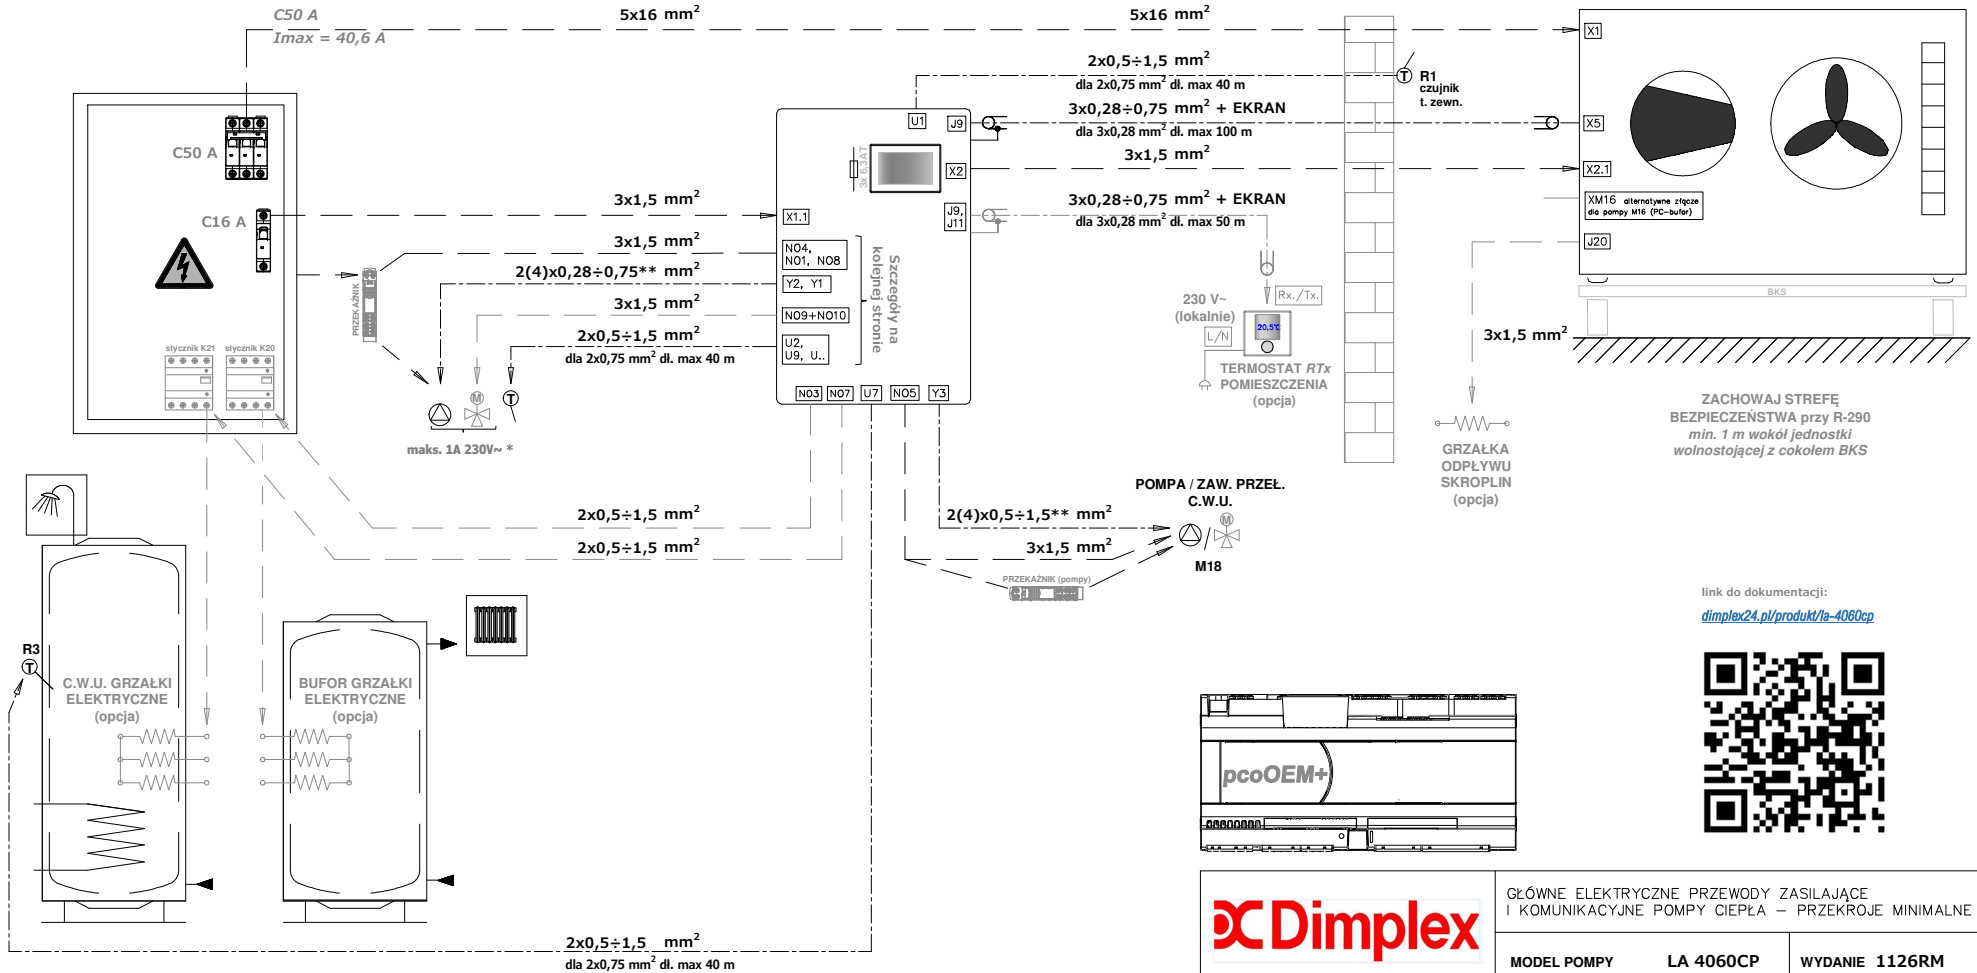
C50 A
Imax = 40,6 A
5x16 mm$^2$
5x16 mm$^2$

X1

2x0,5÷1,5 mm$^2$
dla 2x0,75 mm$^2$ dł. max 40 m
R1
czujnik
t. zewn.

U1 J9
3x0,28÷0,75 mm$^2$ + EKRAN
dla 3x0,28 mm$^2$ dł. max 100 m
X5

C50 A

3x 6,3AT
X2
3x1,5 mm$^2$
X2.1

XM16 alternatywne złącze dla pompy M16 (PC-bufor)

C16 A
3x1,5 mm$^2$
X1.1
J9, J11
3x0,28÷0,75 mm$^2$ + EKRAN
dla 3x0,28 mm$^2$ dł. max 50 m
J20

3x1,5 mm$^2$
NO4, NO1, NO8
Szczegóły na kolejnej stronie
2(4)x0,28÷0,75** mm$^2$
Y2, Y1
3x1,5 mm$^2$
NO9+NO10
PRZEKAŹNIK
2x0,5÷1,5 mm$^2$
dla 2x0,75 mm$^2$ dł. max 40 m
U2, U9, U..

230 V~
(lokalnie)
L/N
Rx./Tx.
20,5°C
TERMOSTAT RTx
POMIESZCZENIA
(opcja)

BKS
3x1,5 mm$^2$

stycznik K21 stycznik K20

NO3 NO7 U7 NO5 Y3

maks. 1A 230V~ *

ZACHOWAJ STREFĘ
BEZPIECZEŃSTWA przy R-290
min. 1 m wokół jednostki
wolnostojącej z cokołem BKS

GRZAŁKA
ODPŁYWU
SKROPLIN
(opcja)

POMPA / ZAW. PRZEŁ.
C.W.U.
2(4)x0,5÷1,5** mm$^2$
2x0,5÷1,5 mm$^2$
2x0,5÷1,5 mm$^2$
3x1,5 mm$^2$
M18
PRZEKAŹNIK (pompy)

link do dokumentacji:
dimplex24.pl/produkt/la-4060cp

R3
C.W.U. GRZAŁKI
ELEKTRYCZNE
(opcja)

BUFOR GRZAŁKI
ELEKTRYCZNE
(opcja)

pcoOEM+

2x0,5÷1,5 mm$^2$
dla 2x0,75 mm$^2$ dł. max 40 m

Dimplex
GŁÓWNE ELEKTRYCZNE PRZEWODY ZASILAJĄCE
I KOMUNIKACYJNE POMPY CIEPŁA – PRZEKROJE MINIMALNE
MODEL POMPY LA 4060CP
WYDANIE 1126RM